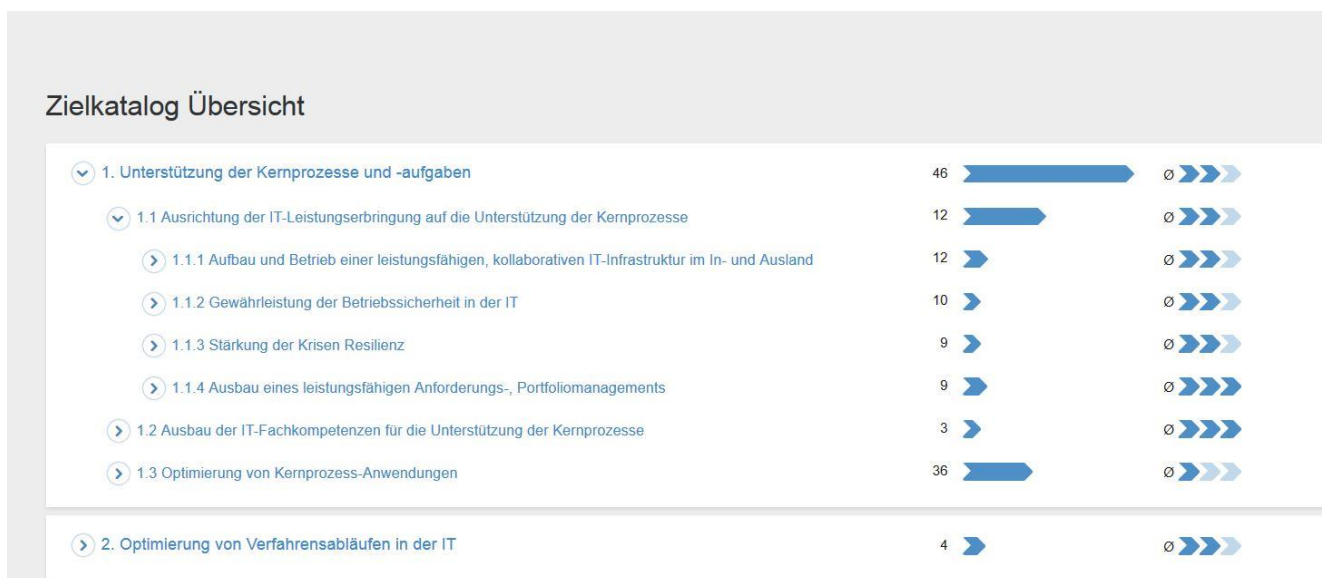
Zielkatalog Übersicht

| | | |
|---|---|---|
| 1. Unterstützung der Kernprozesse und -aufgaben | 46 | ø |
| 1.1 Ausrichtung der IT-Leistungserbringung auf die Unterstützung der Kernprozesse | 12 | ø |
| 1.1.1 Aufbau und Betrieb einer leistungsfähigen, kollaborativen IT-Infrastruktur im In- und Ausland | 12 | ø |
| 1.1.2 Gewährleistung der Betriebssicherheit in der IT | 10 | ø |
| 1.1.3 Stärkung der Krisen Resilienz | 9 | ø |
| 1.1.4 Ausbau eines leistungsfähigen Anforderungs-, Portfoliomanagements | 9 | ø |
| 1.2 Ausbau der IT-Fachkompetenzen für die Unterstützung der Kernprozesse | 3 | ø |
| 1.3 Optimierung von Kernprozess-Anwendungen | 36 | ø |
| 2. Optimierung von Verfahrensabläufen in der IT | 4 | ø |